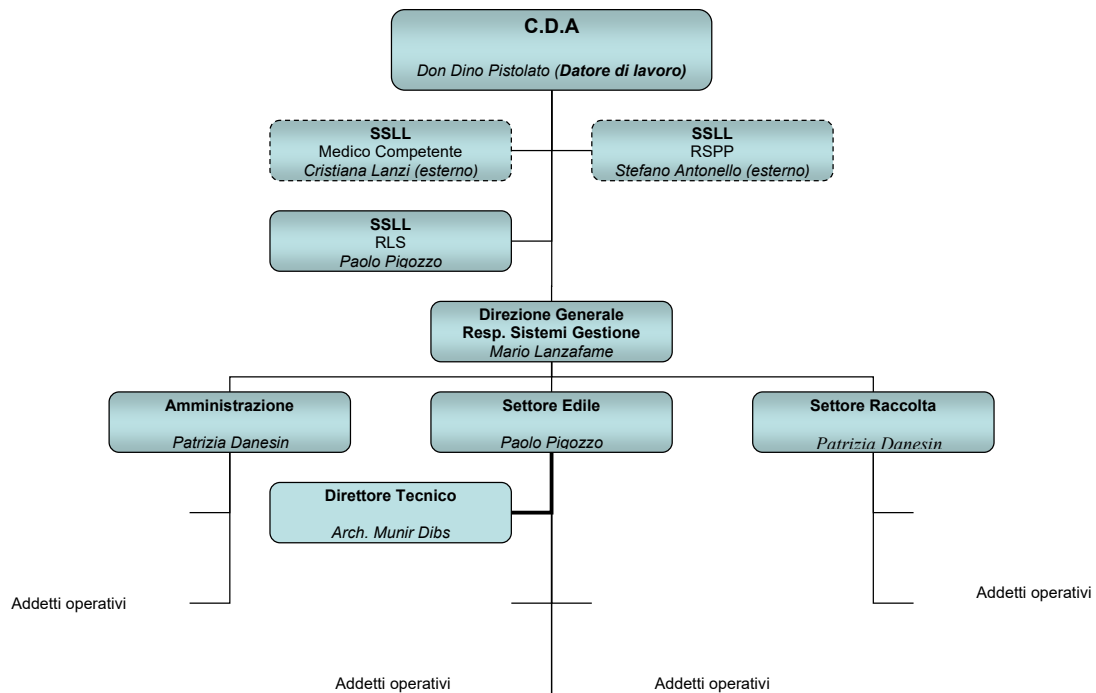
C.D.A

Don Dino Pistolato (Datore di lavoro)

SSLL
Medico Competente
Cristiana Lanzi (esterno)

SSLL
RSPP
Stefano Antonello (esterno)

SSLL
RLS
Paolo Pigozzo

Direzione Generale
Resp. Sistemi Gestione
Mario Lanzafame

Amministrazione

Patrizia Danesin

Settore Edile

Paolo Pigozzo

Settore Raccolta

Patrizia Danesin

Direttore Tecnico

Arch. Munir Dibs

Addetti operativi

Addetti operativi

Addetti operativi

Addetti operativi